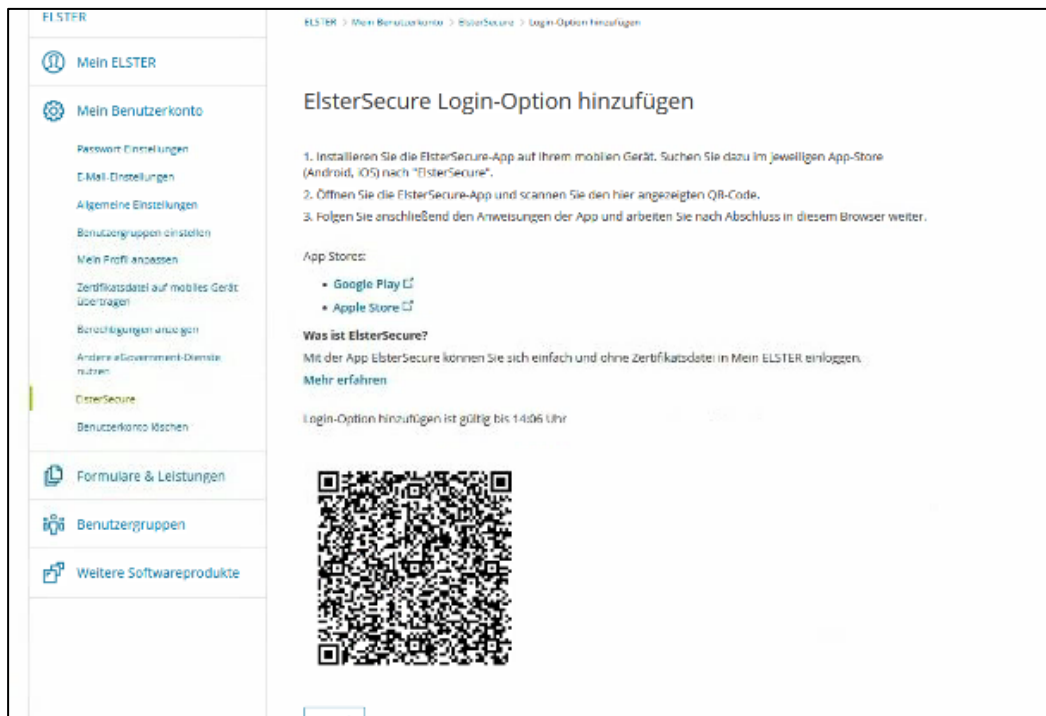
ELSTER

Mein ELSTER

Mein Benutzerkonto

Passwort Einstellungen

E-Mail-Einstellungen

Allgemeine Einstellungen

Benutzergruppen einstellen

Mein Profil anpassen

Zertifikatsdatei auf mobiles Gerät übertragen

Berechtigungen anzeigen

Andere eGovernment-Dienste nutzen

ElsterSecure

Benutzerkonto löschen

Formulare & Leistungen

Benutzergruppen

Weitere Softwareprodukte

ELSTER > Mein Benutzerkonto > ElsterSecure > Login-Option hinzufügen

ElsterSecure Login-Option hinzufügen

1. Installieren Sie die ElsterSecure-App auf Ihrem mobilen Gerät. Suchen Sie dazu im jeweiligen App-Store (Android, iOS) nach "ElsterSecure".
2. Öffnen Sie die ElsterSecure-App und scannen Sie den hier angezeigten QR-Code.
3. Folgen Sie anschließend den Anweisungen der App und arbeiten Sie nach Abschluss in diesem Browser weiter.

App Stores:

- Google Play
- Apple Store

Was ist ElsterSecure?

Mit der App ElsterSecure können Sie sich einfach und ohne Zertifikatsdatei in Mein ELSTER einloggen.

Mehr erfahren

Login-Option hinzufügen ist gültig bis 14:06 Uhr